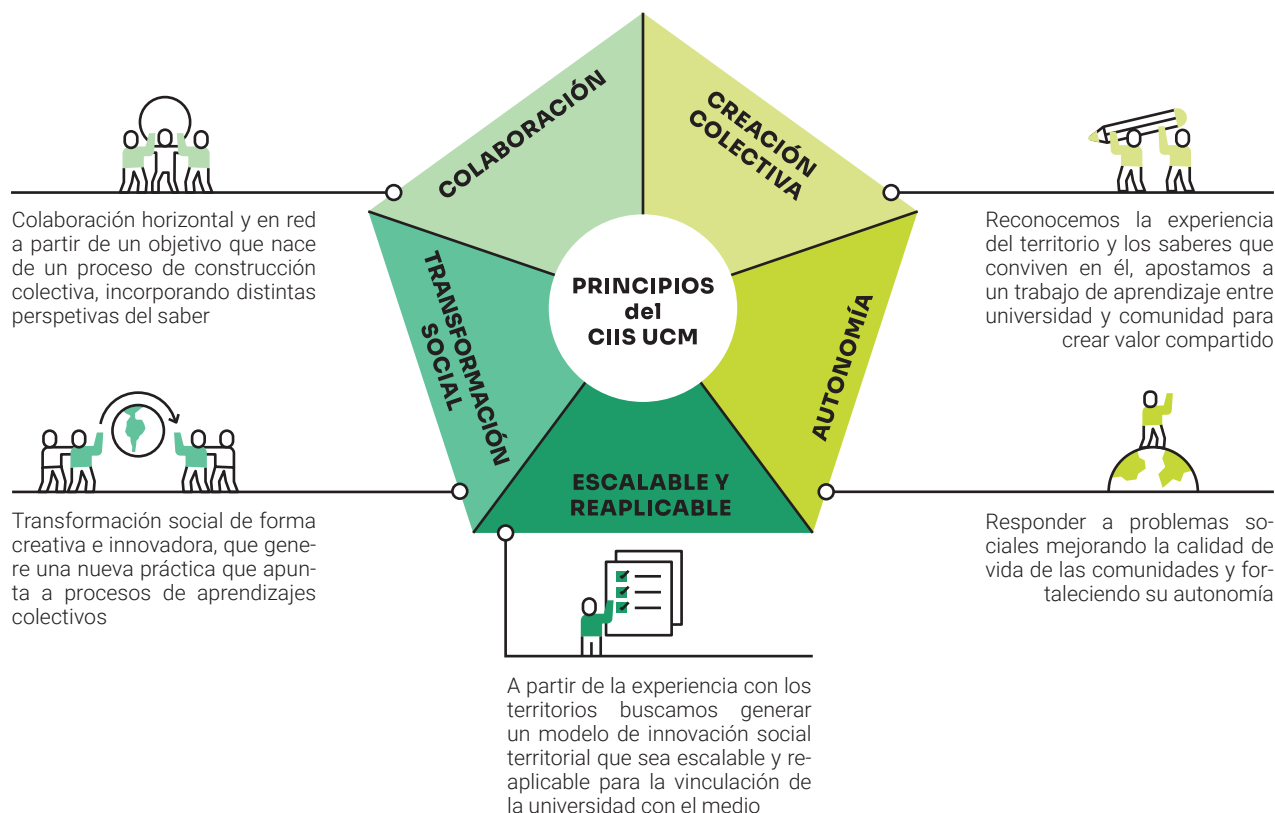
COLABORACIÓN

CREACIÓN COLECTIVA

TRANSFORMACIÓN SOCIAL

PRINCIPIOS del CIIS UCM

AUTONOMÍA

ESCALABLE Y REAPLICABLE

Colaboración horizontal y en red a partir de un objetivo que nace de un proceso de construcción colectiva, incorporando distintas perspetivas del saber

Reconocemos la experiencia del territorio y los saberes que conviven en él, apostamos a un trabajo de aprendizaje entre universidad y comunidad para crear valor compartido

Transformación social de forma creativa e innovadora, que genere una nueva práctica que apunta a procesos de aprendizajes colectivos

Responder a problemas sociales mejorando la calidad de vida de las comunidades y fortaleciendo su autonomía

A partir de la experiencia con los territorios buscamos generar un modelo de innovación social territorial que sea escalable y reaplicable para la vinculación de la universidad con el medio